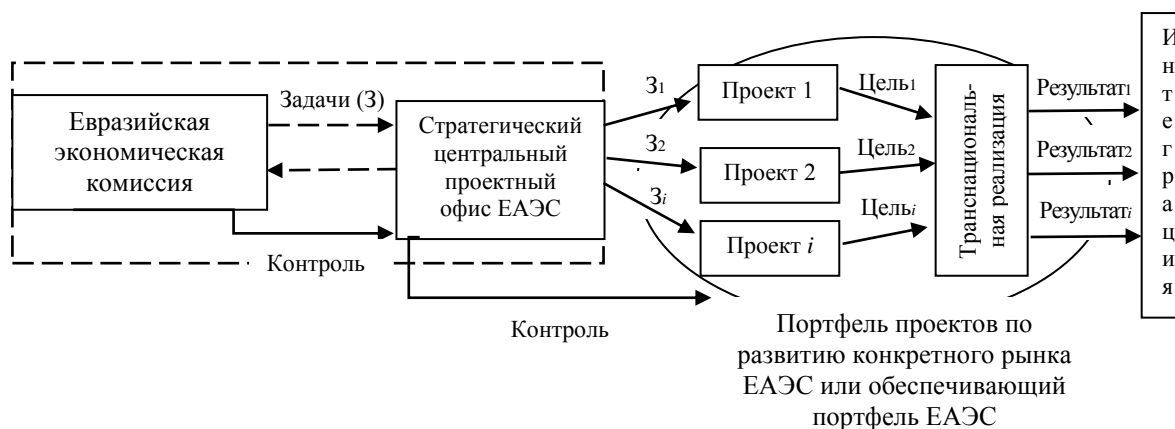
Евразийская экономическая комиссия

Задачи (З)

Стратегический центральный проектный офис ЕАЭС

Контроль

З$_1$

З$_2$

З$_i$

Проект 1

Проект 2

Проект $i$

Цель$_1$

Цель$_2$

Цель$_i$

Транснациональная реализация

Результат$_1$

Результат$_2$

Результат$_i$

Интеграция

Контроль

Портфель проектов по развитию конкретного рынка ЕАЭС или обеспечивающий портфель ЕАЭС